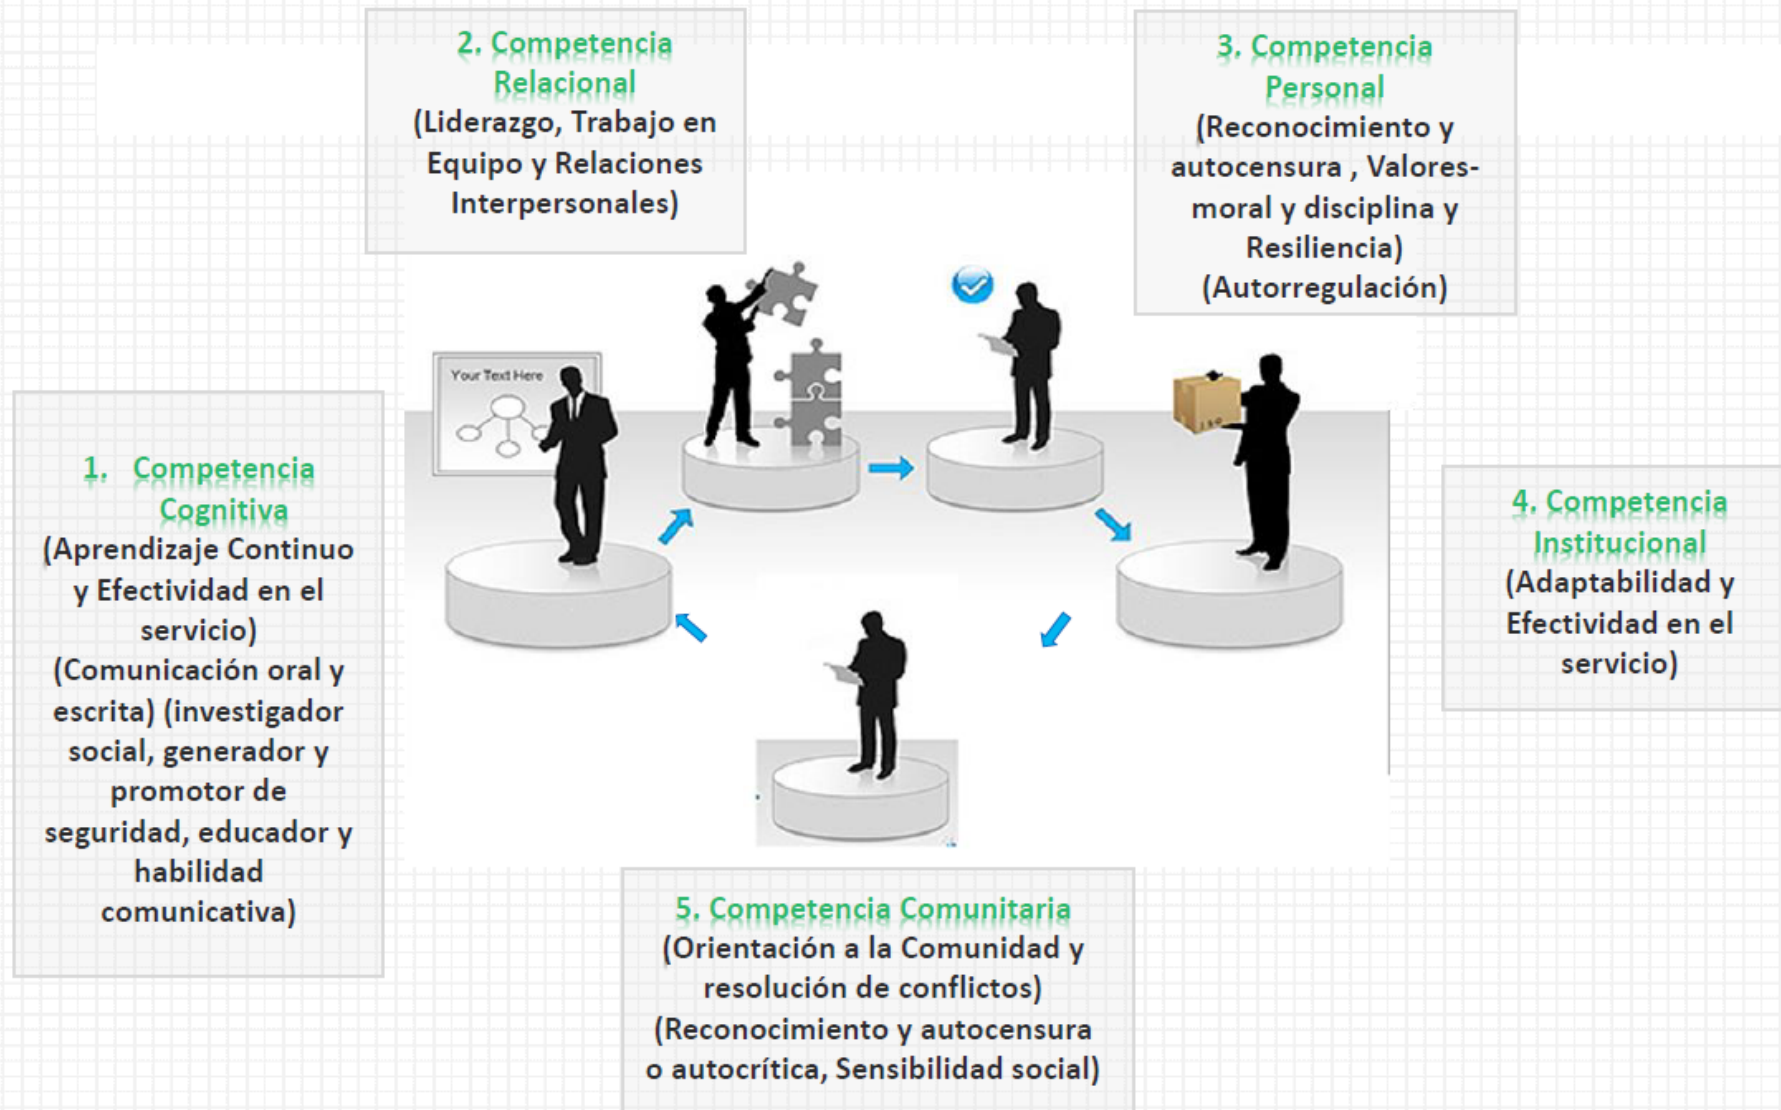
2. Competencia Relacional
(Liderazgo, Trabajo en Equipo y Relaciones Interpersonales)

3. Competencia Personal
(Reconocimiento y autocensura , Valores-moral y disciplina y Resiliencia)
(Autorregulación)

Your Text Here

1. Competencia Cognitiva
(Aprendizaje Continuo y Efectividad en el servicio)
(Comunicación oral y escrita) (investigador social, generador y promotor de seguridad, educador y habilidad comunicativa)

4. Competencia Institucional
(Adaptabilidad y Efectividad en el servicio)

5. Competencia Comunitaria
(Orientación a la Comunidad y resolución de conflictos)
(Reconocimiento y autocensura o autocrítica, Sensibilidad social)